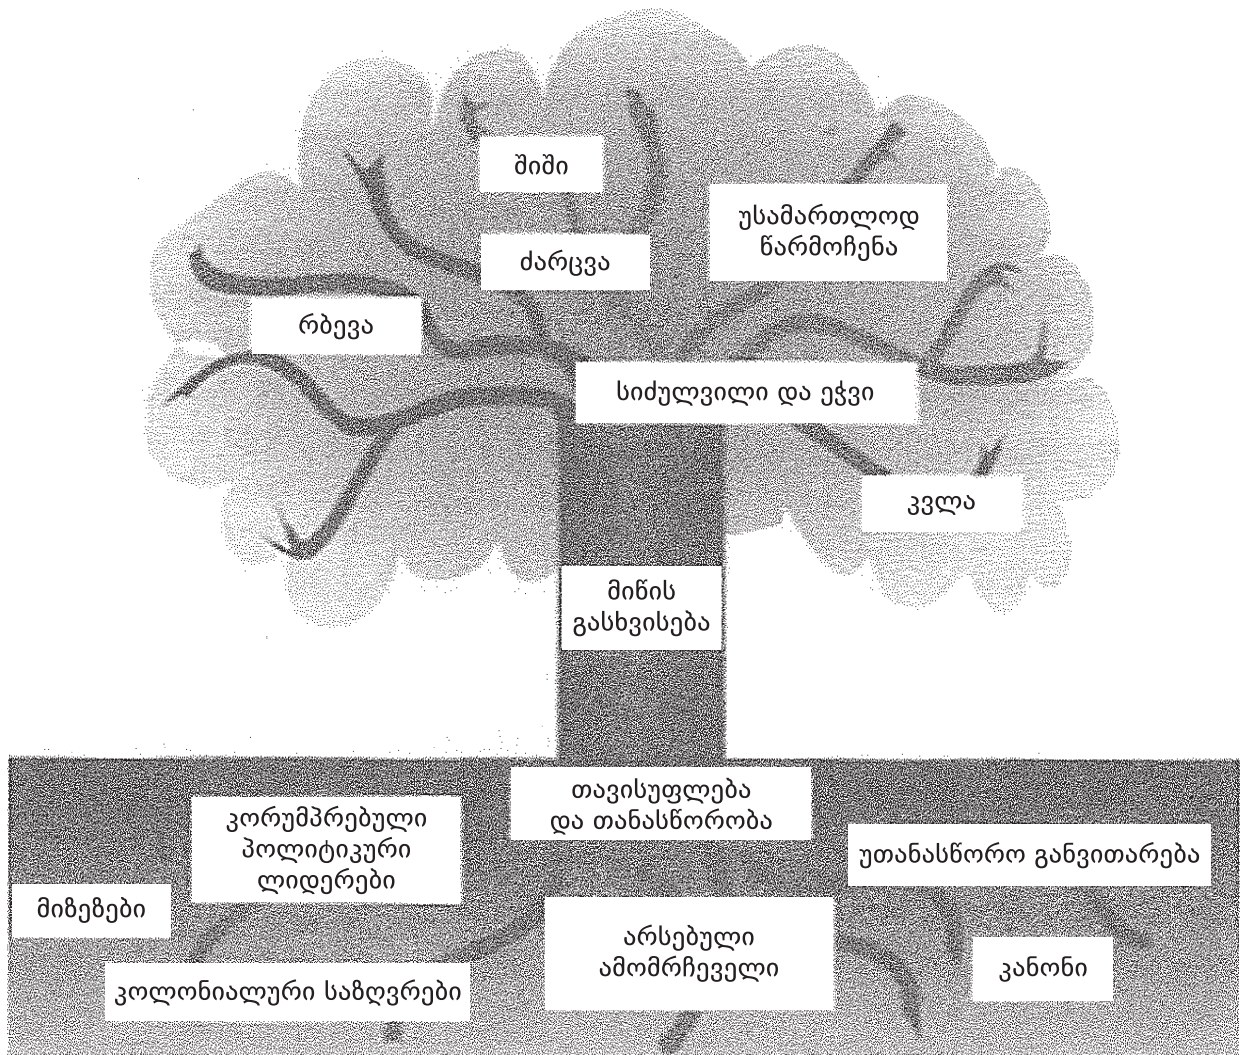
შიში

უსამართლოდ წარმოჩენა

ძარცვა

რბევა

სიძულვილი და ეჭვი

კვლა

მიწის გასხვისება

თავისუფლება და თანასწორობა

კორუმპრებული პოლიტიკური ლიდერები

უთანასწორო განვითარება

მიზეზები

არსებული ამომრჩეველი

კანონი

კოლონიალური საზღვრები